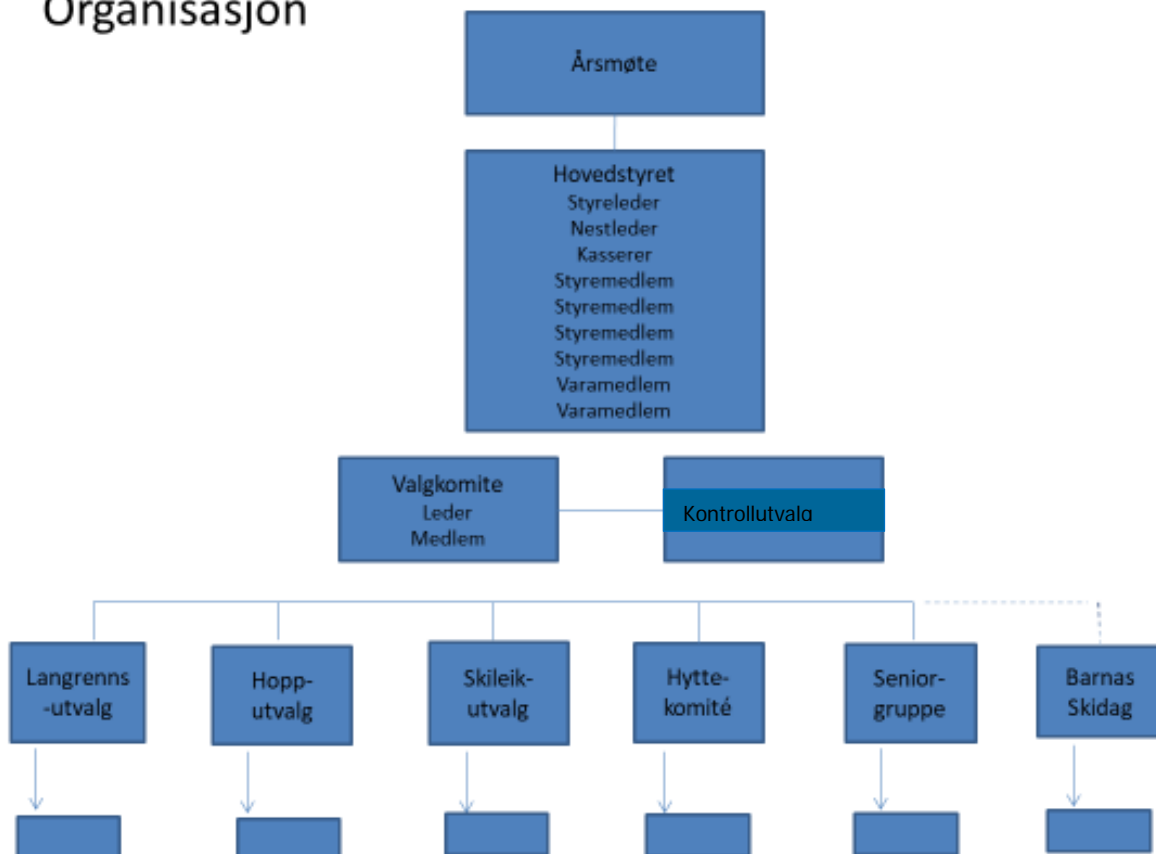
Organisasjon

Årsmøte

Hovedstyret
Styreleder
Nestleder
Kasserer
Styremedlem
Styremedlem
Styremedlem
Styremedlem
Varamedlem
Varamedlem

Valgkomite
Leder
Medlem

Kontrollutvalg

Langrenns-utvalg

Hopp-utvalg

Skileik-utvalg

Hytte-komité

Senior-gruppe

Barnas Skidag